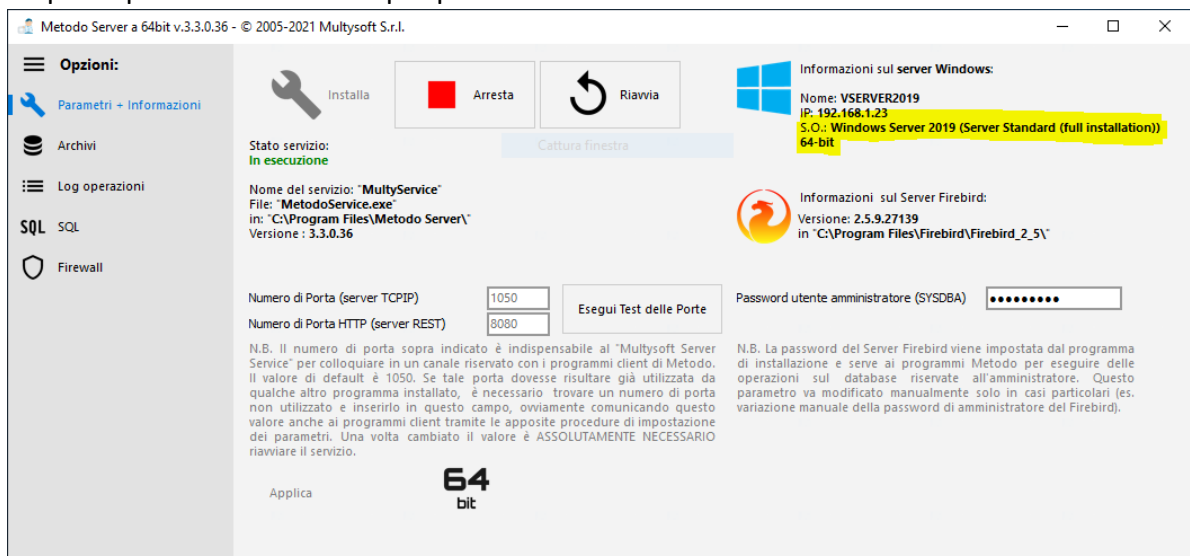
Metodo Server a 64bit v.3.3.0.36 - © 2005-2021 Multysoft S.r.l.

Opzioni:

Parametri + Informazioni

Archivi

Log operazioni

SQL SQL

Firewall

Installa

Arresta

Riavvia

Stato servizio:
In esecuzione

Cattura finestra

Nome del servizio: "MultyService"
File: "MetodoService.exe"
in: "C:\Program Files\Metodo Server\"
Versione : 3.3.0.36

Informazioni sul server Windows:

Nome: VSERVER2019
IP: 192.168.1.23
S.O.: Windows Server 2019 (Server Standard (full installation)) 64-bit

Informazioni sul Server Firebird:
Versione: 2.5.9.27139
in "C:\Program Files\Firebird\Firebird_2_5\"

Numero di Porta (server TCPIP) 1050
Numero di Porta HTTP (server REST) 8080

Esegui Test delle Porte

Password utente amministratore (SYSDBA) •••••••••

N.B. Il numero di porta sopra indicato è indispensabile al "Multysoft Server Service" per colloquiare in un canale riservato con i programmi client di Metodo. Il valore di default è 1050. Se tale porta dovesse risultare già utilizzata da qualche altro programma installato, è necessario trovare un numero di porta non utilizzato e inserirlo in questo campo, ovviamente comunicando questo valore anche ai programmi client tramite le apposite procedure di impostazione dei parametri. Una volta cambiato il valore è ASSOLUTAMENTE NECESSARIO riavviare il servizio.

N.B. La password del Server Firebird viene impostata dal programma di installazione e serve ai programmi Metodo per eseguire delle operazioni sul database riservate all'amministratore. Questo parametro va modificato manualmente solo in casi particolari (es. variazione manuale della password di amministratore del Firebird).

Applica

64
bit